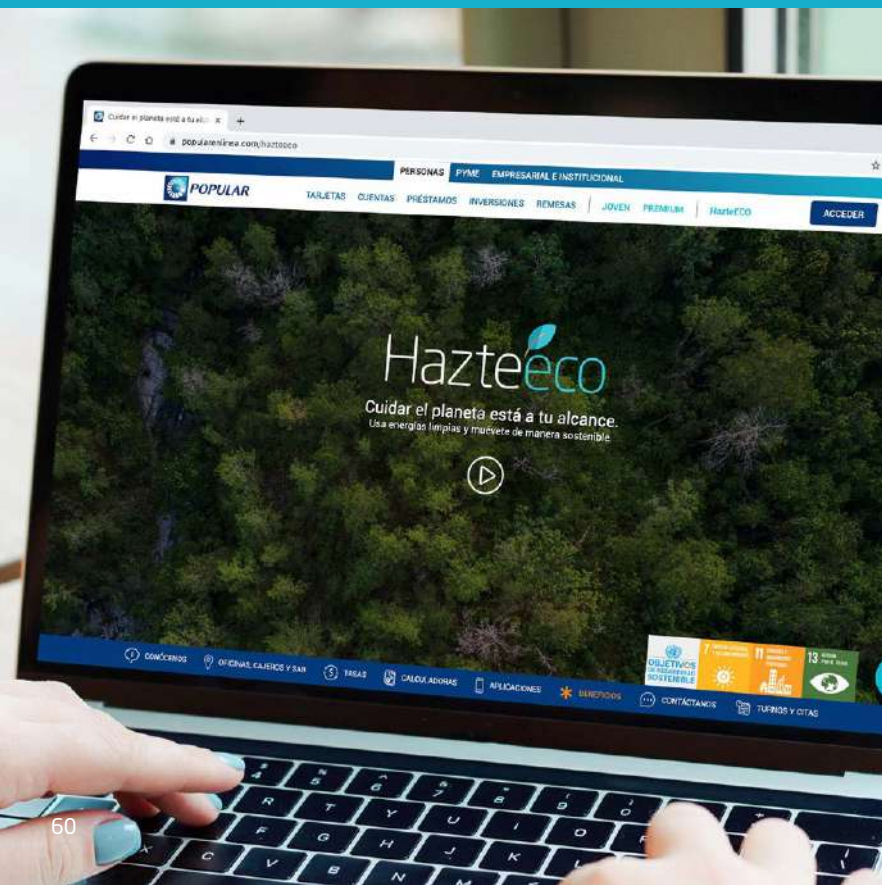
Cuidar el planeta está a tu alc ×

popularenlinea.com/hazteeco

PERSONAS PYME EMPRESARIAL E INSTITUCIONAL

POPULAR

TARJETAS CUENTAS PRÉSTAMOS INVERSIONES REMESAS JOVEN PREMIUM HazteECO ACCEDER

Hazteeco

Cuidar el planeta está a tu alcance.

Usa energías limpias y muévete de manera sostenible

CONÓCENOS OFICINAS, CAJEROS Y SAR TASAS CALCULADORAS APLICACIONES BENEFICIOS CONTÁCTANOS TURNOS Y CITAS

OBJETIVOS DE DESARROLLO SOSTENIBLE 7 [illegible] 11 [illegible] 13 ACCIÓN POR EL CLIMA

60